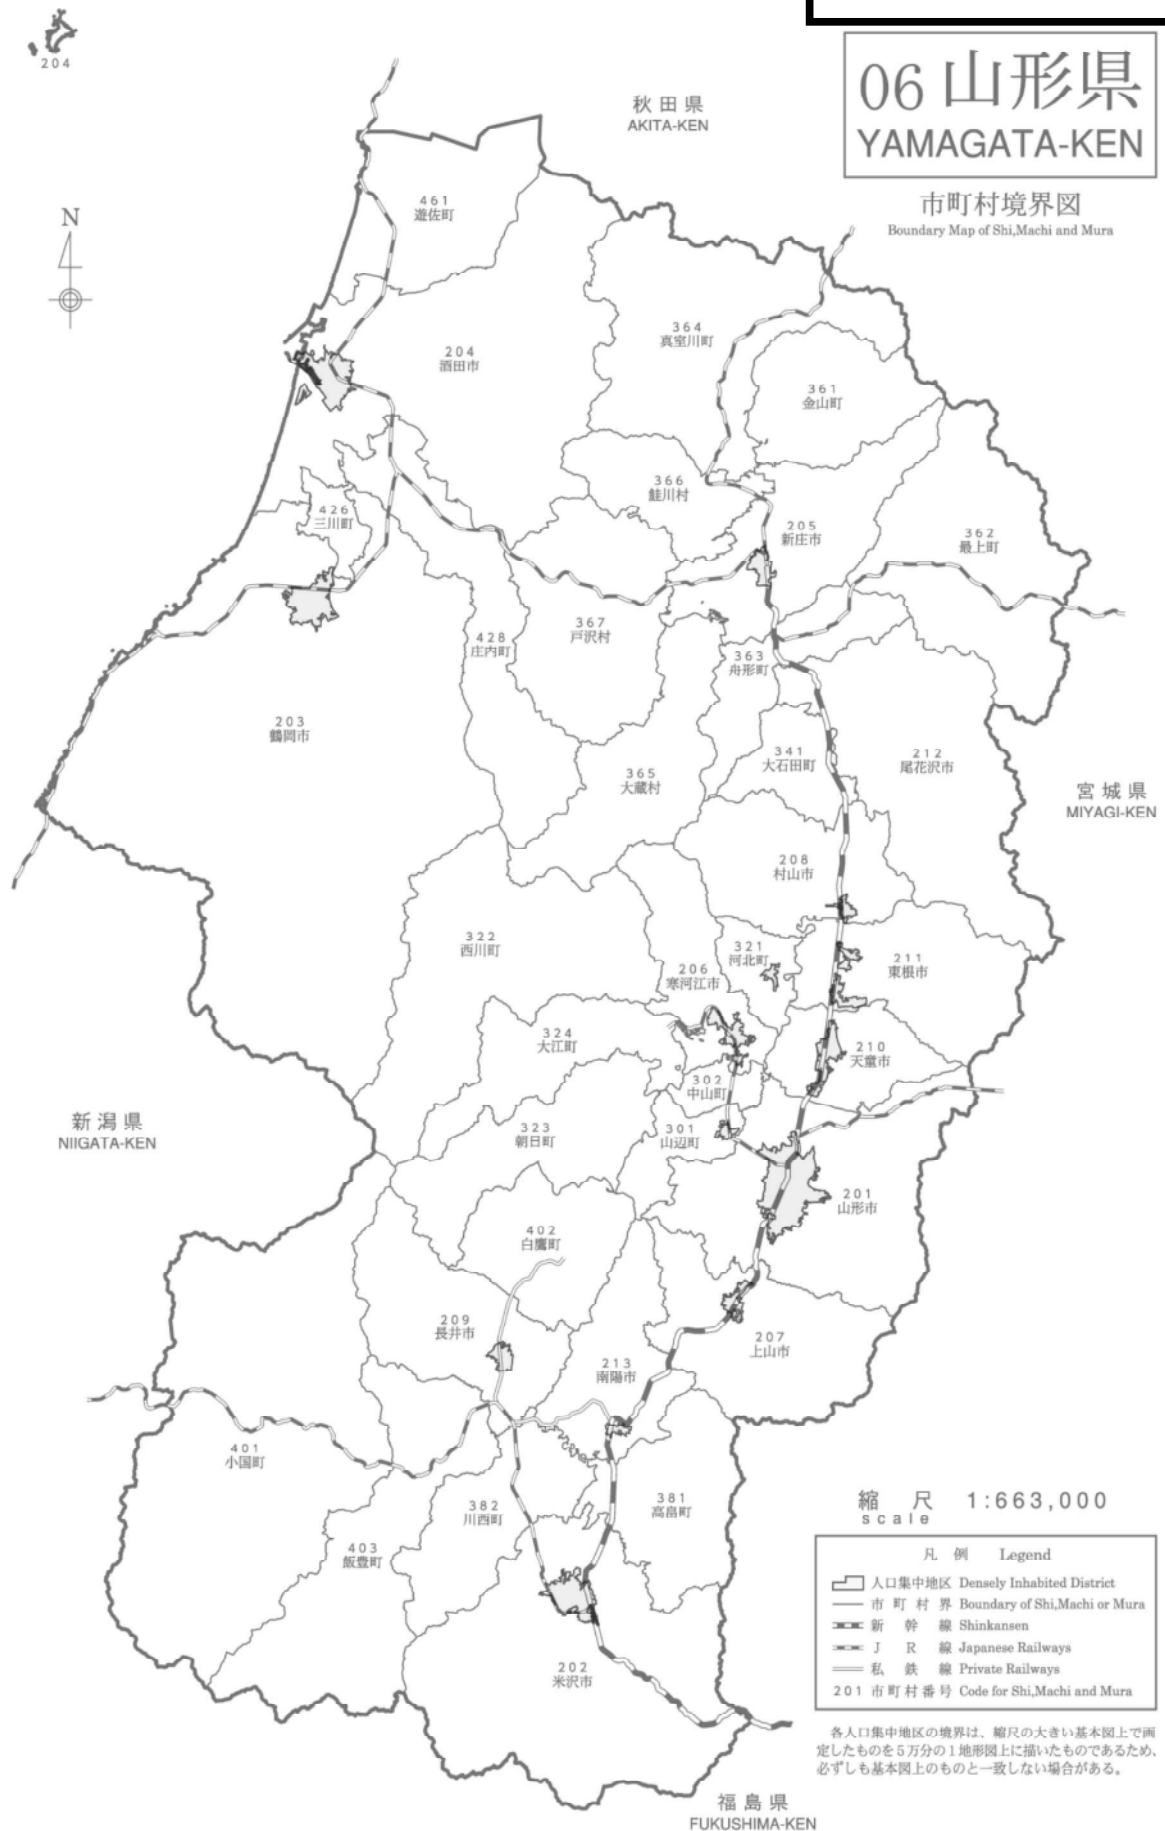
204

06 山形県
YAMAGATA-KEN

市町村境界図
Boundary Map of Shi,Machi and Mura

秋田県
AKITA-KEN

N

461
遊佐町

204
酒田市

364
真室川町

361
金山町

366
鮭川村

426
三川町

205
新庄市

362
最上町

367
戸沢村

428
庄内町

363
舟形町

203
鶴岡市

341
大石田町

212
尾花沢市

365
大蔵村

宮城県
MIYAGI-KEN

208
村山市

322
西川町

321
河北町

206
寒河江市

211
東根市

324
大江町

210
天童市

302
中山町

新潟県
NIIGATA-KEN

323
朝日町

301
山辺町

201
山形市

402
白鷹町

209
長井市

207
上山市

213
南陽市

401
小国町

381
高畠町

382
川西町

403
飯豊町

202
米沢市

縮尺 1:663,000
scale

凡例 Legend
人口集中地区 Densely Inhabited District
市町村界 Boundary of Shi,Machi or Mura
新幹線 Shinkansen
JR線 Japanese Railways
私鉄線 Private Railways
201 市町村番号 Code for Shi,Machi and Mura

各人口集中地区の境界は、縮尺の大きい基本図上で画定したものを5万分の1地形図上に描いたものであるため、必ずしも基本図上のものと一致しない場合がある。

福島県
FUKUSHIMA-KEN